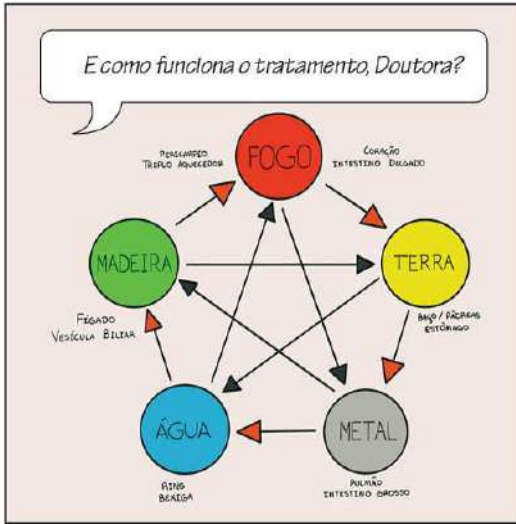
E como funciona o tratamento, Doutora?

PERICARDIO
TRIPLO AQUECEDOR

FOGO

CORAÇÃO
INTESTINO DELGADO

MADEIRA

TERRA

FÍGADO
VESÍCULA BILIAR

BAÇO / PÂNCREAS
ESTÔMAGO

ÁGUA

METAL

RINS
BEXIGA

PULMÃO
INTESTINO GROSSO